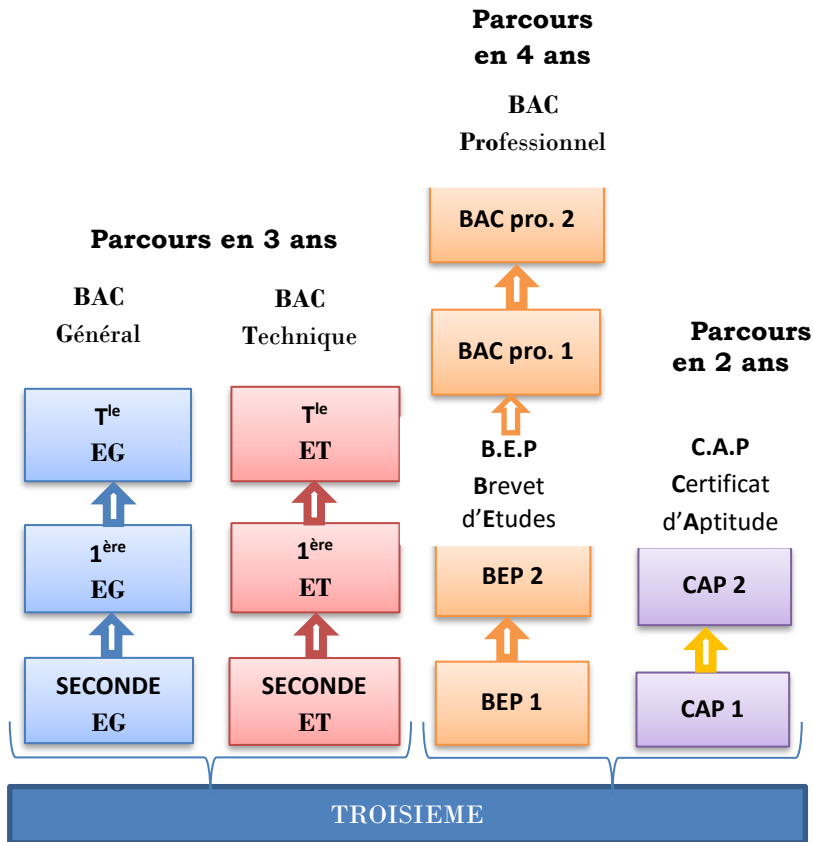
Parcours en 4 ans

BAC Professionnel

BAC pro. 2

BAC pro. 1

B.E.P Brevet d'Etudes

BEP 2

BEP 1

Parcours en 3 ans

BAC Général

BAC Technique

$T^{le}$ EG

$1^{ère}$ EG

SECONDE EG

$T^{le}$ ET

$1^{ère}$ ET

SECONDE ET

Parcours en 2 ans

C.A.P Certificat d'Aptitude

CAP 2

CAP 1

TROISIEME